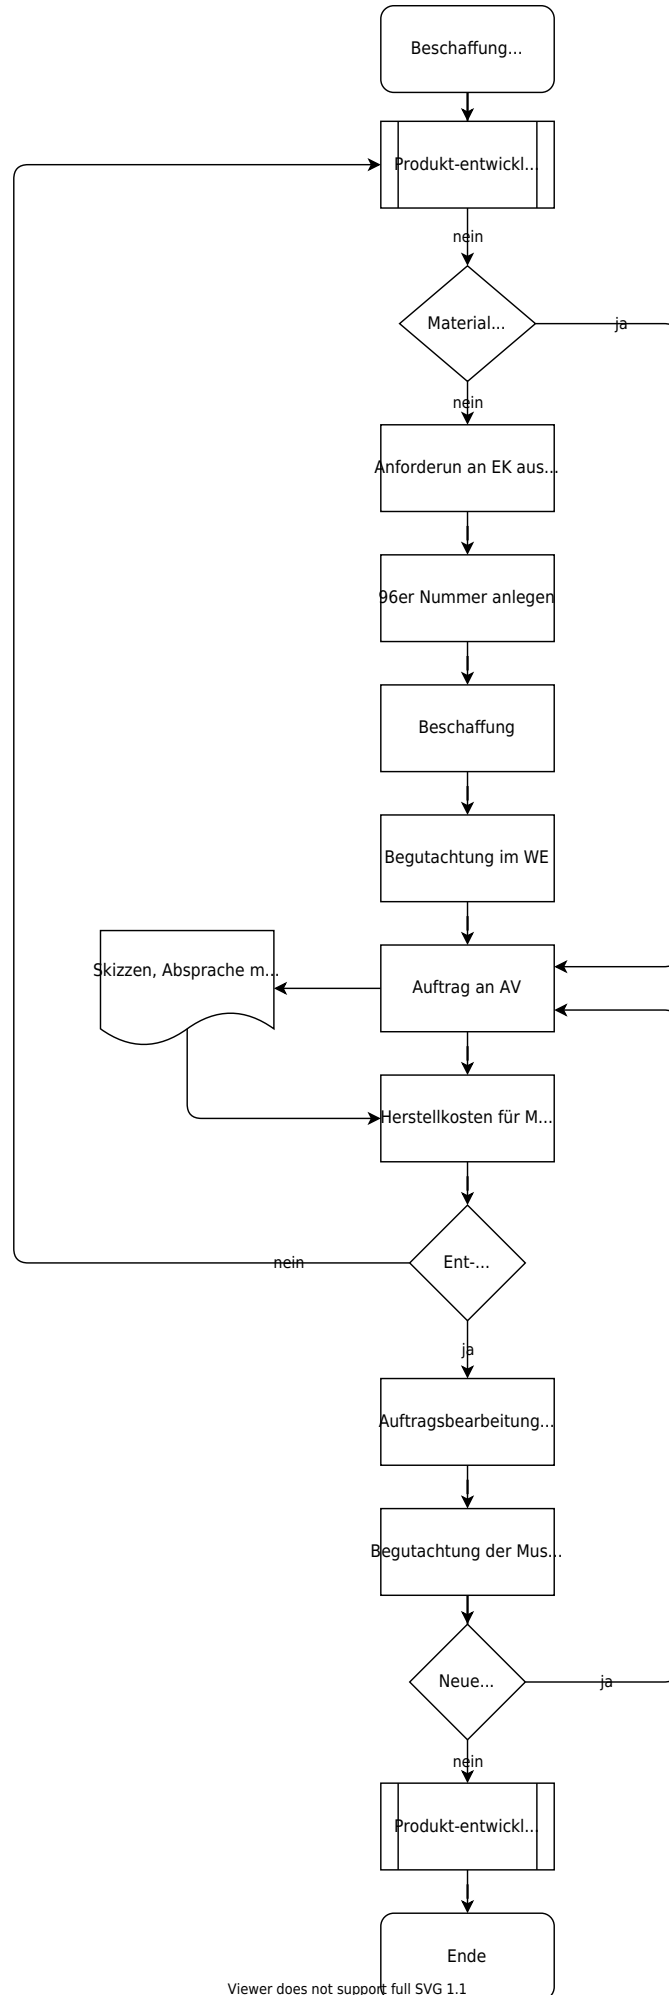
Beschaffung...

Produkt-entwickl...

nein

Material...

ja

nein

Anforderun an EK aus...

96er Nummer anlegen

Beschaffung

Begutachtung im WE

Skizzen, Absprache m...

Auftrag an AV

Herstellkosten für M...

nein

Ent-...

ja

Auftragsbearbeitung...

Begutachtung der Mus...

Neue...

ja

nein

Produkt-entwickl...

Ende

Viewer does not support full SVG 1.1